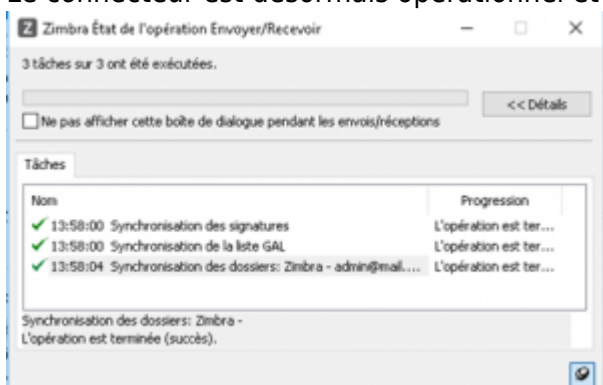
Le connecteur est désormais opérationnel et

Zimbra État de l'opération Envoyer/Recevoir

3 tâches sur 3 ont été exécutées.

<< Détails

Ne pas afficher cette boîte de dialogue pendant les envois/réceptions

Tâches

| Nom | Progression |
|---|---|
| 13:58:00 Synchronisation des signatures | L'opération est ter... |
| 13:58:00 Synchronisation de la liste GAL | L'opération est ter... |
| 13:58:04 Synchronisation des dossiers: Zimbra - admin@mail.... | L'opération est ter... |

Synchronisation des dossiers: Zimbra -
L'opération est terminée (succès).